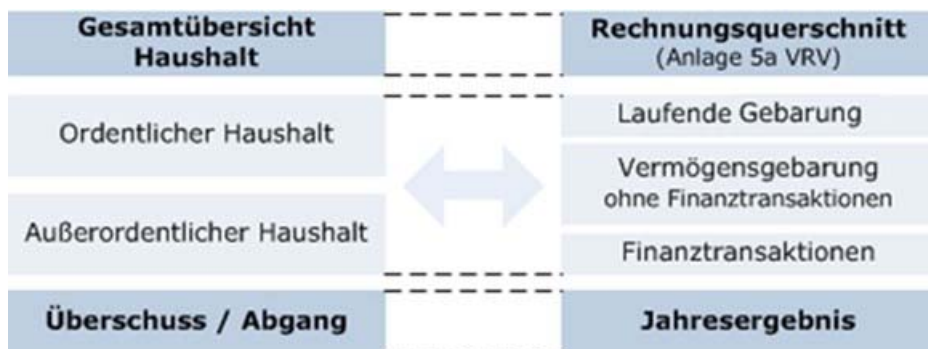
Gesamtübersicht Haushalt

Rechnungsquerschnitt (Anlage 5a VRV)

Ordentlicher Haushalt

Außerordentlicher Haushalt

Laufende Gebarung

Vermögensgebarung ohne Finanztransaktionen

Finanztransaktionen

Überschuss / Abgang

Jahresergebnis